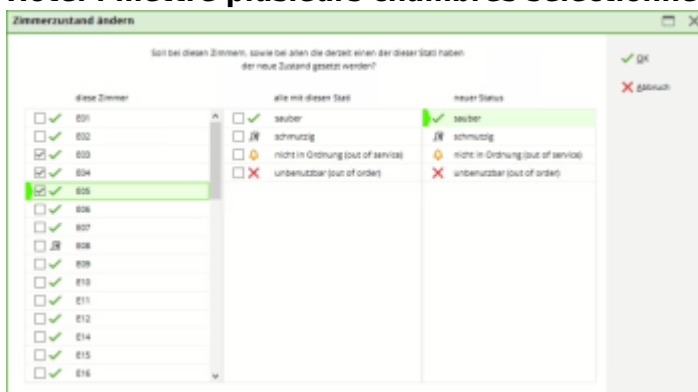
Zimmerzustand ändern

Soll bei diesen Zimmern, sowie bei allen die derzeit einen der dieser Stati haben der neue Zustand gesetzt werden?

OK
Abbruch

| diese Zimmer | alle mit diesen Stati | neuer Status |
|---|---|---|
| E01 | sauber | sauber |
| E02 | schmutzig | schmutzig |
| E03 | nicht in Ordnung (out of service) | nicht in Ordnung (out of service) |
| E04 | unbenutzbar (out of order) | unbenutzbar (out of order) |
| E05 | | |
| E06 | | |
| E07 | | |
| E08 | | |
| E09 | | |
| E10 | | |
| E11 | | |
| E12 | | |
| E14 | | |
| E15 | | |
| E16 | | |